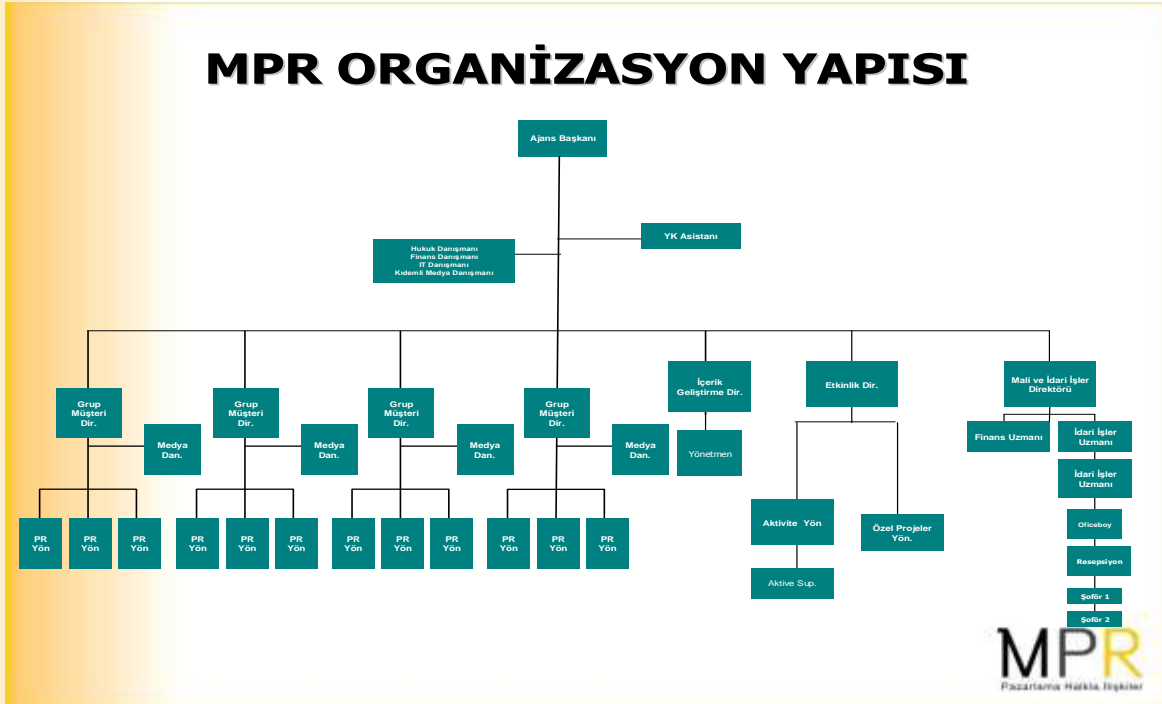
MPR ORGANİZASYON YAPISI

Ajans Başkanı

YK Asistanı

Hukuk Danışmanı
Finans Danışmanı
IT Danışmanı
Kıdemli Medya Danışmanı

Grup Müşteri Dir.

Medya Dan.

PR Yön

PR Yön

PR Yön

Grup Müşteri Dir.

Medya Dan.

PR Yön

PR Yön

PR Yön

Grup Müşteri Dir.

Medya Dan.

PR Yön

PR Yön

PR Yön

Grup Müşteri Dir.

Medya Dan.

PR Yön

PR Yön

PR Yön

İçerik Geliştirme Dir.

Yönetmen

Etkinlik Dir.

Aktivite Yön

Aktive Sup.

Özel Projeler Yön.

Mali ve İdari İşler Direktörü

Finans Uzmanı

İdari İşler Uzmanı

İdari İşler Uzmanı

Oficeboy

Resepsiyon

Şoför 1

Şoför 2

MPR
Pazarlama Halkla İlişkiler